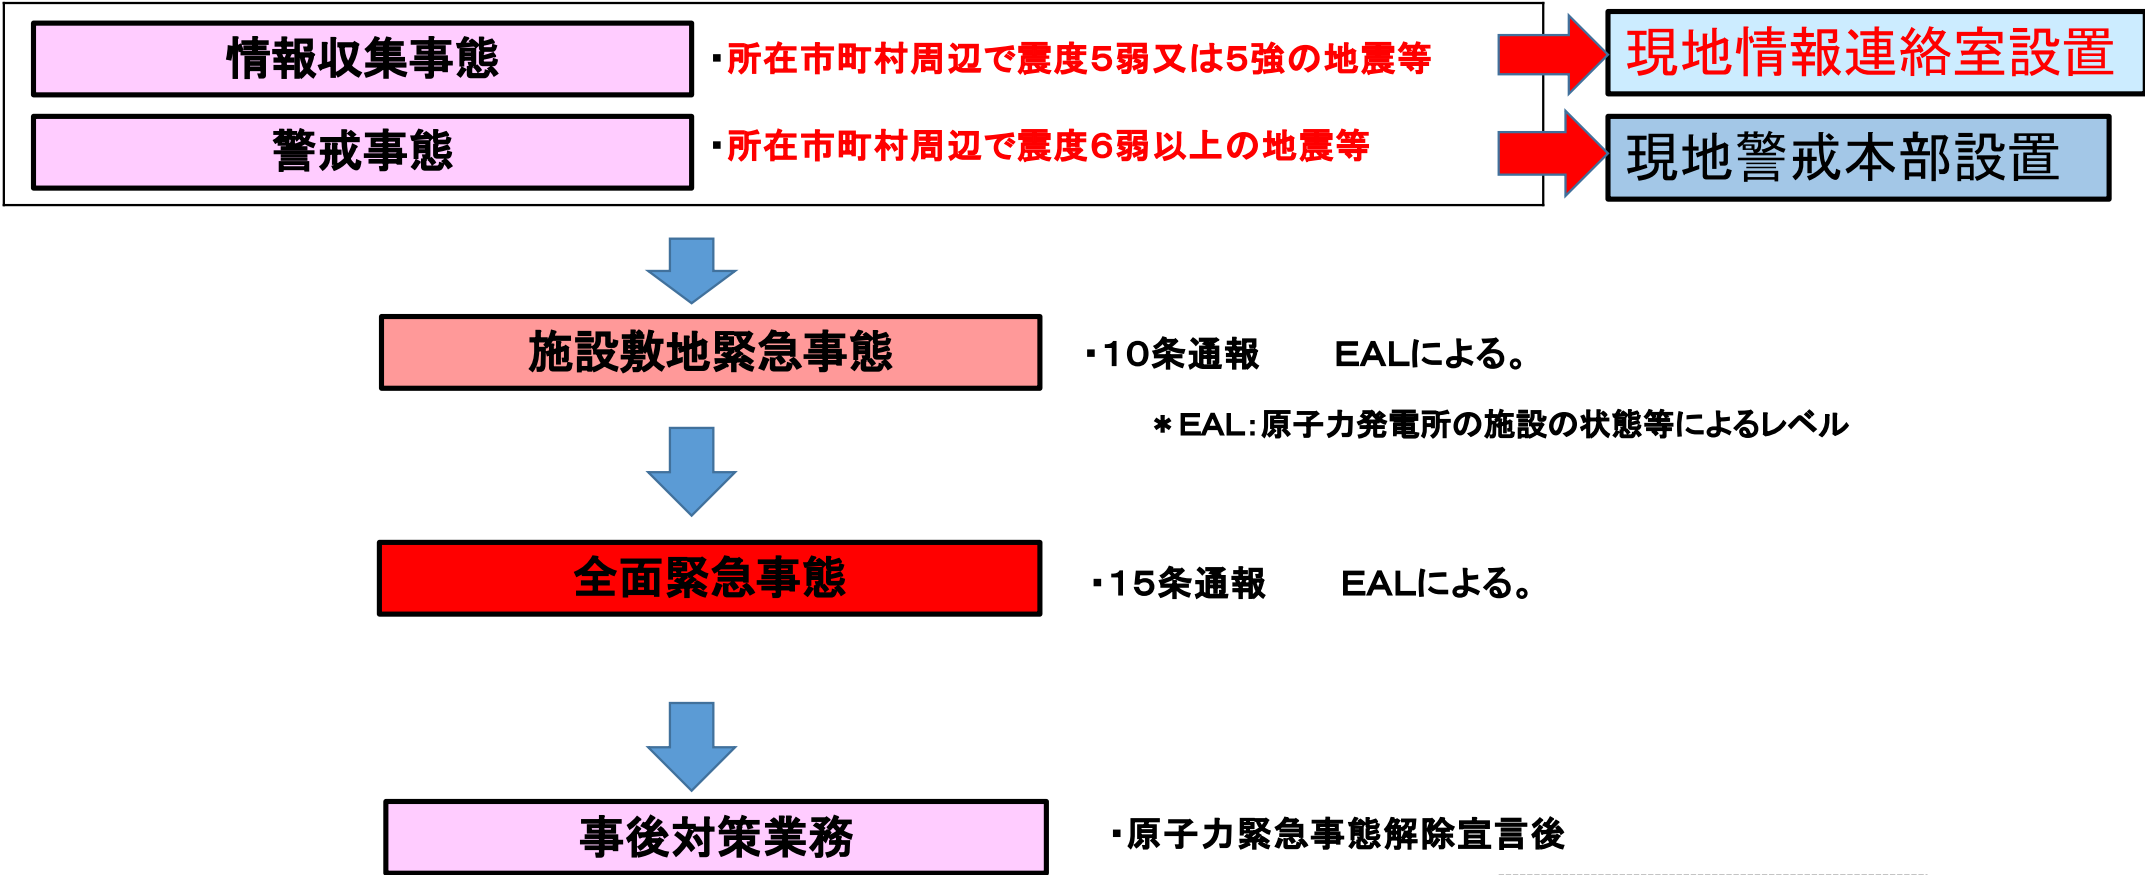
情報収集事態

・所在市町村周辺で震度5弱又は5強の地震等

現地情報連絡室設置

警戒事態

・所在市町村周辺で震度6弱以上の地震等

現地警戒本部設置

施設敷地緊急事態

・10条通報　　EALによる。

＊EAL:原子力発電所の施設の状態等によるレベル

全面緊急事態

・15条通報　　EALによる。

事後対策業務

・原子力緊急事態解除宣言後